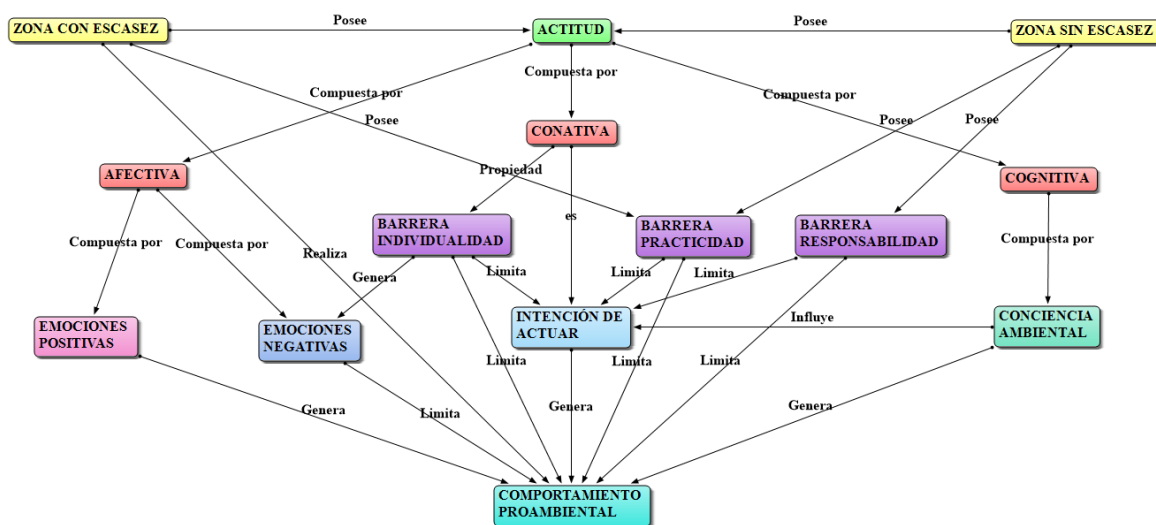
ZONA CON ESCASEZ
Posee
ACTITUD
Posee
ZONA SIN ESCASEZ

Compuesta por
Compuesta por
Compuesta por

Posee
CONATIVA
Posee
Posee

AFECTIVA
Propiedad
COGNITIVA

es
BARRERA INDIVIDUALIDAD
BARRERA PRACTICIDAD
BARRERA RESPONSABILIDAD

Compuesta por
Compuesta por
Realiza
Genera
Limita
Limita
Limita
Compuesta por

EMOCIONES POSITIVAS
EMOCIONES NEGATIVAS
INTENCIÓN DE ACTUAR
Influye
CONCIENCIA AMBIENTAL

Limita
Limita
Limita

Genera
Limita
Genera
Genera

COMPORTAMIENTO PROAMBIENTAL